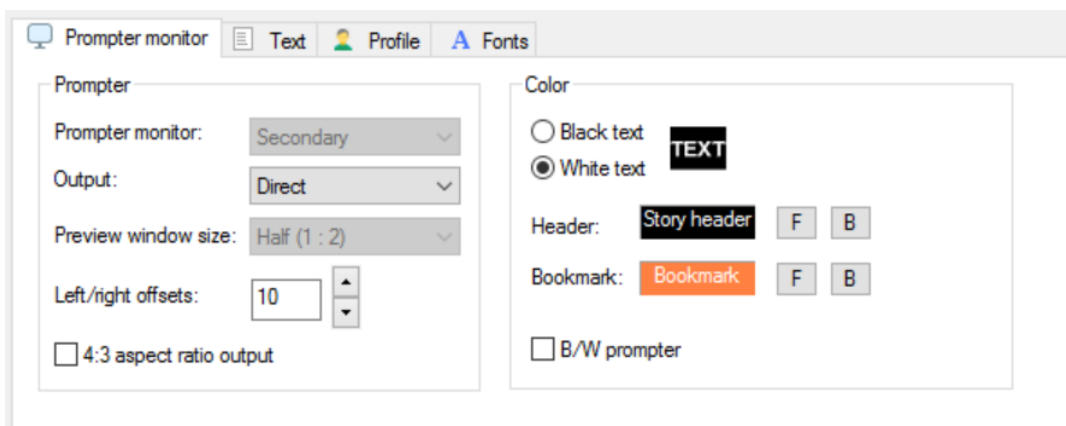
Prompter monitor | Text | Profile | Fonts

Prompter

Prompter monitor: Secondary

Output: Direct

Preview window size: Half (1 : 2)

Left/right offsets: 10

4:3 aspect ratio output

Color

Black text

White text

TEXT

Header: Story header F B

Bookmark: Bookmark F B

B/W prompter